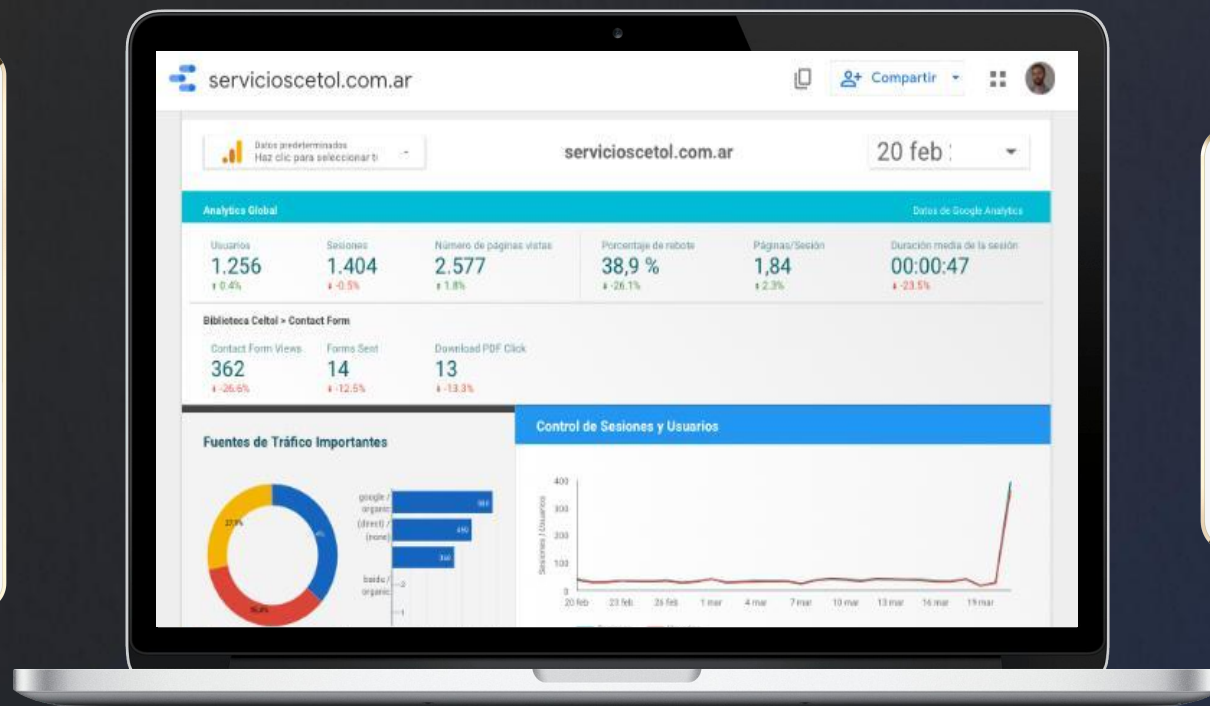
servicioscetol.com.ar

Compartir

Datos predeterminados
Haz clic para seleccionar t

servicioscetol.com.ar

20 feb

Analytics Global

Datos de Google Analytics

Usuarios
1.256
0.4%

Sesiones
1.404
-0.5%

Número de páginas vistas
2.577
1.8%

Porcentaje de rebote
38,9 %
-26.1%

Páginas/Sesión
1,84
2.3%

Duración media de la sesión
00:00:47
-23.5%

Biblioteca Celtol > Contact Form

Contact Form Views
362
-26.6%

Forms Sent
14
-12.5%

Download PDF Click
13
-13.3%

Fuentes de Tráfico Importantes

google / organic
(direct) / (none)
baidu / organic

Control de Sesiones y Usuarios

400
300
200
100
0

Sesiones | Usuarios

20 feb 23 feb 26 feb 1 mar 4 mar 7 mar 10 mar 13 mar 16 mar 19 mar